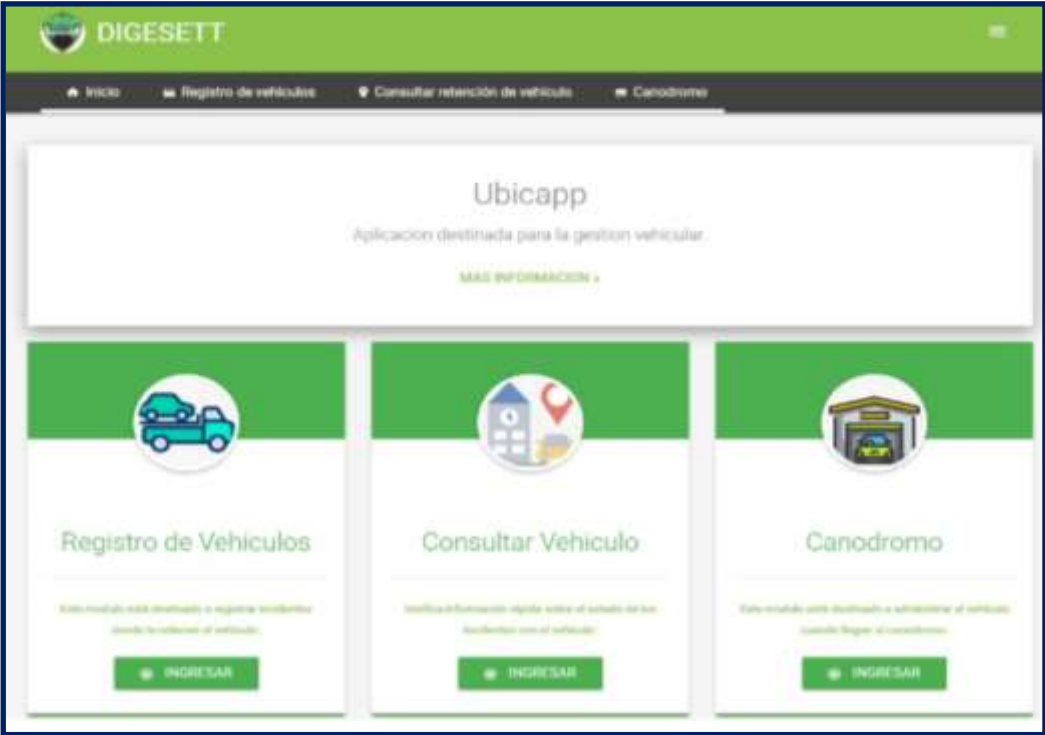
DIGESETT

Inicio Registro de vehiculos Consultar retención de vehiculo Canodromo

Ubicapp

Aplicacion destinada para la gestion vehicular.

MAS INFORMACION »

Registro de Vehiculos

Este modulo está destinado a registrar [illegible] donde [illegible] el vehiculo.

INGRESAR

Consultar Vehiculo

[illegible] información rápida sobre el estado de los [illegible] con el vehiculo.

INGRESAR

Canodromo

Este modulo está destinado a administrar el vehiculo cuando llegue al canodromo.

INGRESAR